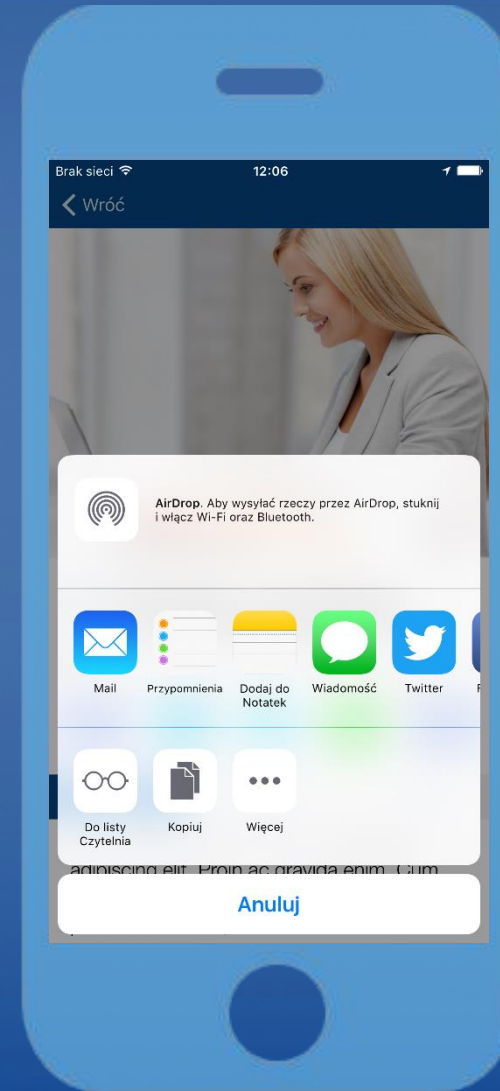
Brak sieci
12:06
Wróć

AirDrop. Aby wysyłać rzeczy przez AirDrop, stuknij i włącz Wi-Fi oraz Bluetooth.

Mail
Przypomnienia
Dodaj do Notatek
Wiadomość
Twitter

Do listy Czytelnia
Kopiuj
Więcej

adipiscing elit. Proin ac gravida enim. Cum

Anuluj